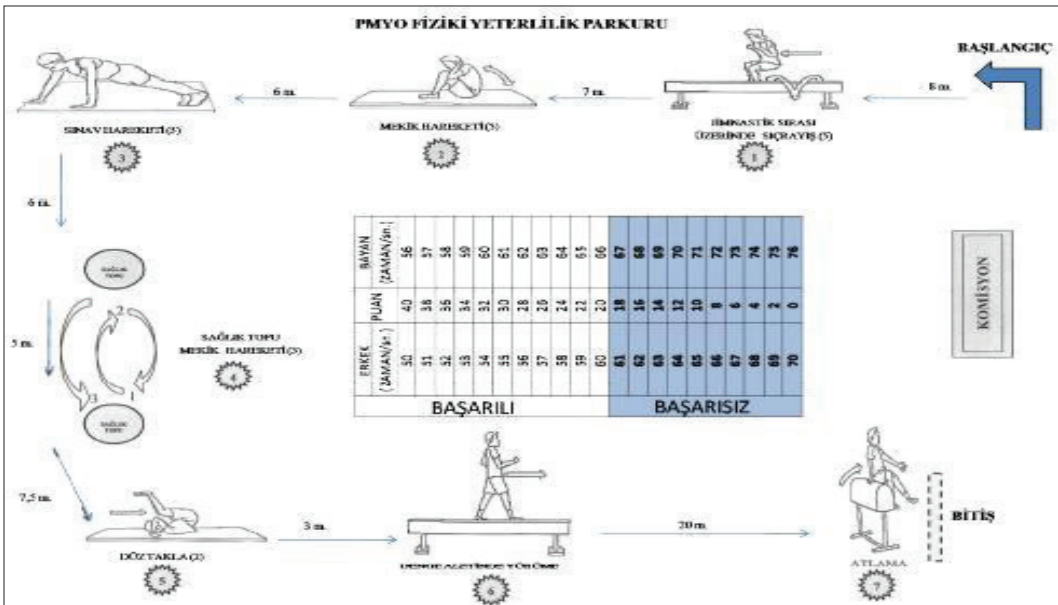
PMYO FİZİKİ YETERLİLİK PARKURU

BAŞLANGIÇ

8 m.

İMNASTİK SIRASI ÜZERİNDE SIÇRAYIŞ (5)

1

7 m.

MEKİK HAREKETİ(5)

2

6 m.

ŞINAV HAREKETİ(5)

3

6 m.

SAĞLIK TOPU

2

5 m.

3

1

SAĞLIK TOPU

SAĞLIK TOPU MEKİK HAREKETİ(5)

4

| ERKEK (ZAMAN/sn.) | PUAN | BAYAN (ZAMAN/sn.) |
|---|---|---|
| 50 | 40 | 56 |
| 51 | 38 | 57 |
| 52 | 36 | 58 |
| 53 | 34 | 59 |
| 54 | 32 | 60 |
| 55 | 30 | 61 |
| 56 | 28 | 62 |
| 57 | 26 | 63 |
| 58 | 24 | 64 |
| 59 | 22 | 65 |
| 60 | 20 | 66 |
| 61 | 18 | 67 |
| 62 | 16 | 68 |
| 63 | 14 | 69 |
| 64 | 12 | 70 |
| 65 | 10 | 71 |
| 66 | 8 | 72 |
| 67 | 6 | 73 |
| 68 | 4 | 74 |
| 69 | 2 | 75 |
| 70 | 0 | 76 |

BAŞARILI

BAŞARISIZ

KOMİSYON

7,5 m.

DÜZ TAKLA (2)

5

3 m.

DENGE ALETİNDE YÜRÜME

6

20 m.

ATLAMA

7

BİTİŞ